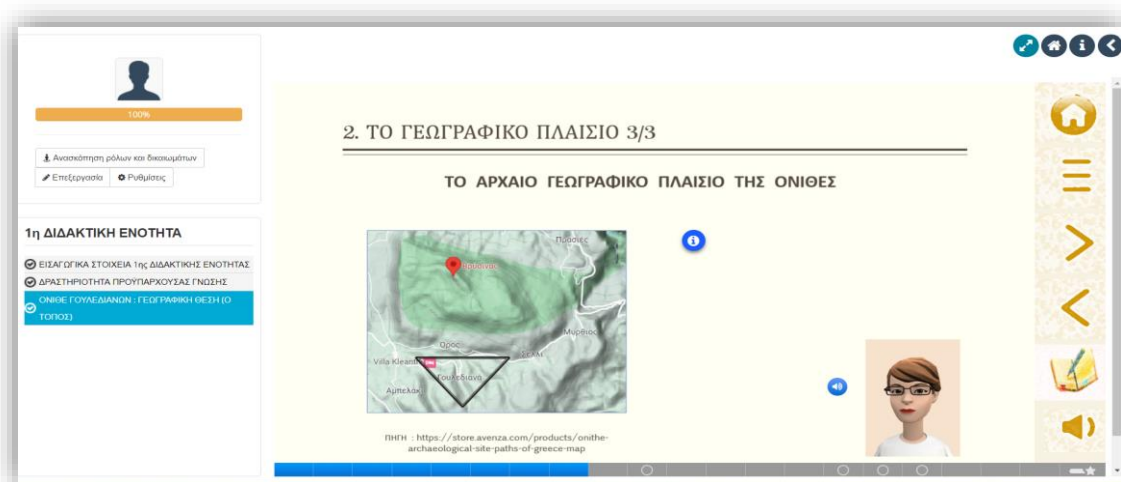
100%

Ανασκόπηση ρόλων και δικαιωμάτων

Επεξεργασία

Ρυθμίσεις

1η ΔΙΔΑΚΤΙΚΗ ΕΝΟΤΗΤΑ

ΕΙΣΑΓΩΓΙΚΑ ΣΤΟΙΧΕΙΑ 1ης ΔΙΔΑΚΤΙΚΗΣ ΕΝΟΤΗΤΑΣ

ΔΡΑΣΤΗΡΙΟΤΗΤΑ ΠΡΟΫΠΑΡΧΟΥΣΑΣ ΓΝΩΣΗΣ

ΟΝΙΘΕ ΓΟΥΛΕΔΙΑΝΩΝ : ΓΕΩΓΡΑΦΙΚΗ ΘΕΣΗ (Ο ΤΟΠΟΣ)

2. ΤΟ ΓΕΩΓΡΑΦΙΚΟ ΠΛΑΙΣΙΟ 3/3

ΤΟ ΑΡΧΑΙΟ ΓΕΩΓΡΑΦΙΚΟ ΠΛΑΙΣΙΟ ΤΗΣ ΟΝΙΘΕΣ

Πρασσές

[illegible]

Μύρθιος

Όρος

Villa Kleandra

Γουλεδιανά

Αμπελάκι

ΠΗΓΗ : https://store.avenza.com/products/onithe-archaeological-site-paths-of-greece-map